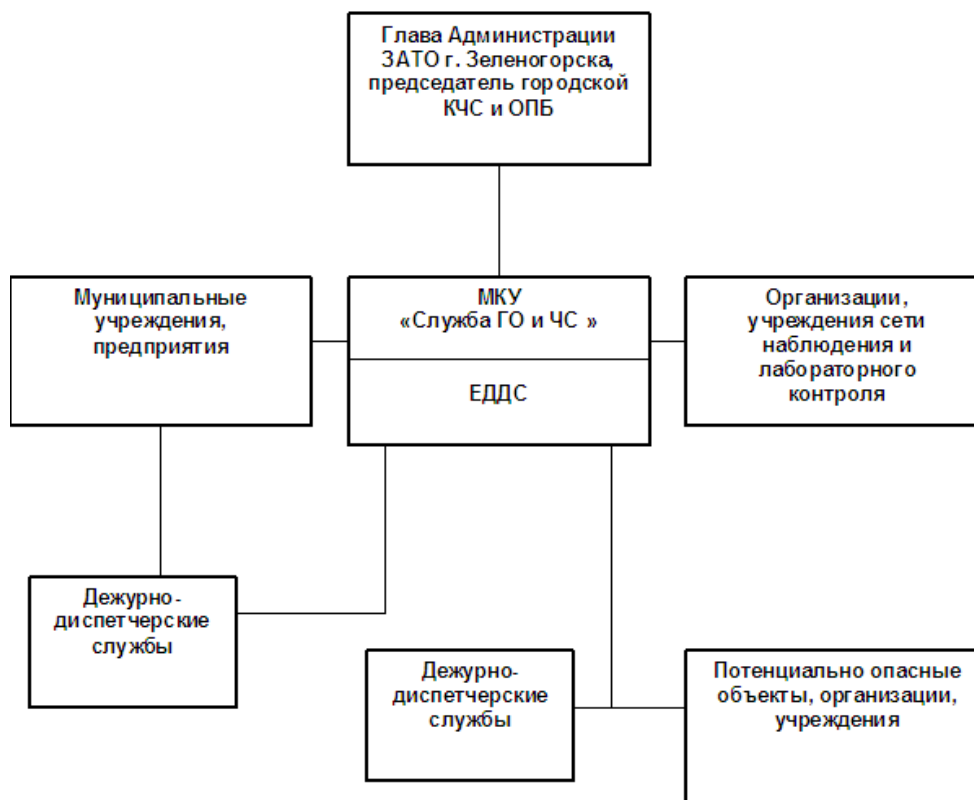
Глава Администрации ЗАТО г. Зеленогорска, председатель городской КЧС и ОПБ

Муниципальные учреждения, предприятия

МКУ «Служба ГО и ЧС »

ЕДДС

Организации, учреждения сети наблюдения и лабораторного контроля

Дежурно-диспетчерские службы

Дежурно-диспетчерские службы

Потенциально опасные объекты, организации, учреждения